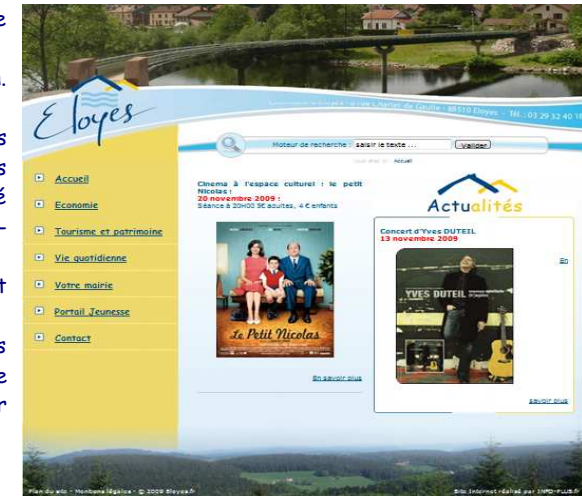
Eloyes

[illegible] 1 rue Charles de Gaulle - 88510 Eloyes - Tél. : 03 29 32 40 16

Moteur de recherche : saisir le texte ... Valider

Vous êtes ici : Accueil

Accueil

Economie

Tourisme et patrimoine

Vie quotidienne

Votre mairie

Portail Jeunesse

Contact

Cinema à l'espace culturel : le petit Nicolas :
20 novembre 2009 :
Séance à 20H00 5€ adultes, 4 € enfants

Le Petit Nicolas

En savoir plus

Actualités

Concert d'Yves DUTEIL
13 novembre 2009

YVES DUTEIL

En

savoir plus

Plan du site - Mentions légales - © 2009 Eloyes.fr

Site Internet réalisé par INFO-PLUS